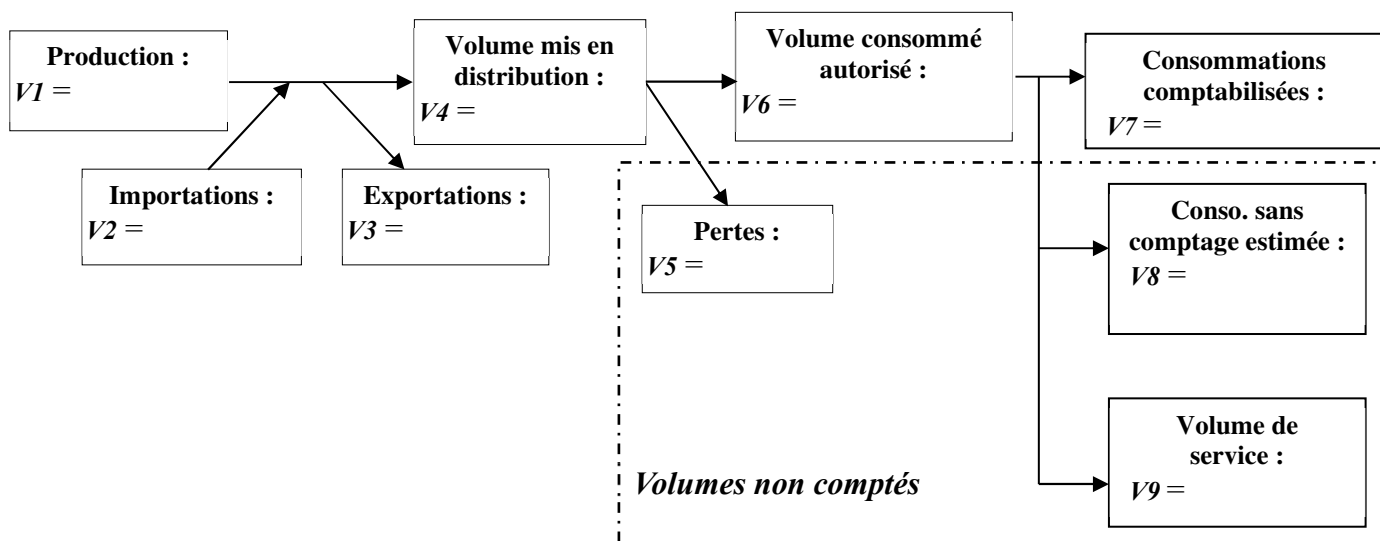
Production :
V1 =

Importations :
V2 =

Exportations :
V3 =

Volume mis en distribution :
V4 =

Pertes :
V5 =

Volume consommé autorisé :
V6 =

Consommations comptabilisées :
V7 =

Conso. sans comptage estimée :
V8 =

Volume de service :
V9 =

Volumes non comptés